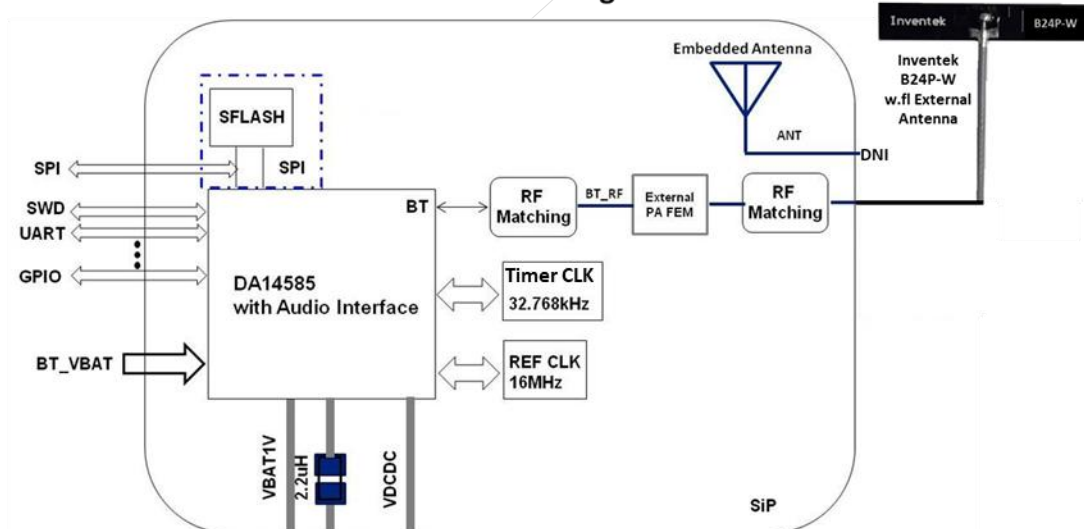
Inventek B24P-W

Inventek B24P-W w.fl External Antenna

Embedded Antenna

ANT

DNI

SFLASH

SPI

SPI

SWD

UART

GPIO

BT

RF Matching

BT_RF

External PA FEM

RF Matching

DA14585 with Audio Interface

Timer CLK 32.768kHz

REF CLK 16MHz

BT_VBAT

VBAT1V

2.2uH

VDCDC

SiP